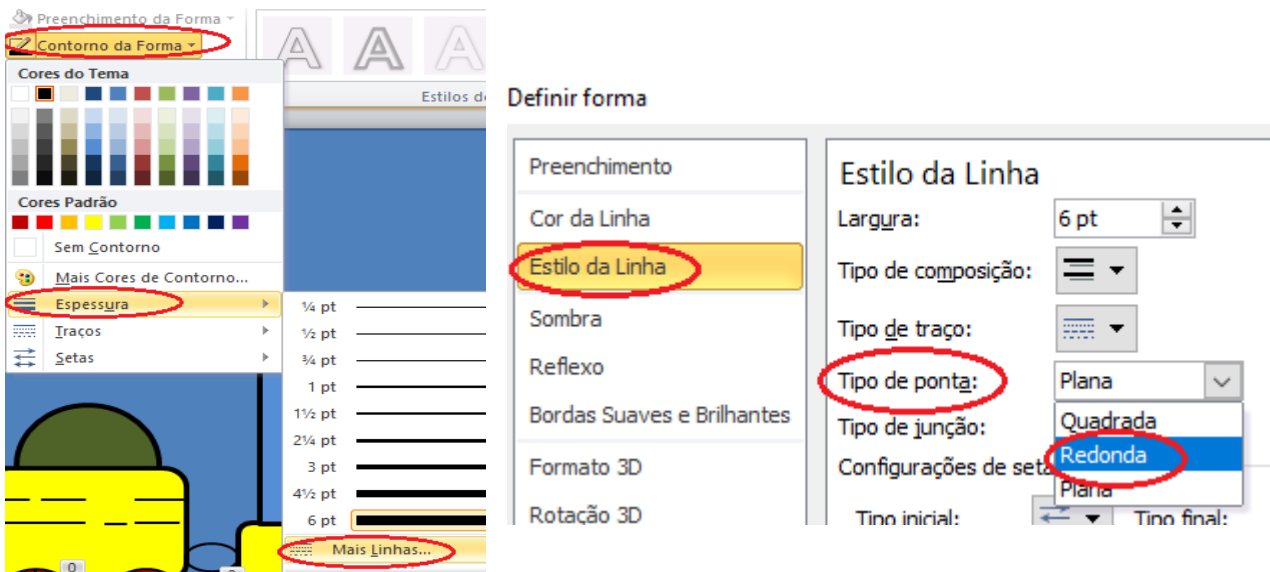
Preenchimento da Forma
Contorno da Forma
Estilos d
Cores do Tema
Cores Padrão
Sem Contorno
Mais Cores de Contorno...
Espessura
Traços
Setas
¼ pt
½ pt
¾ pt
1 pt
1½ pt
2¼ pt
3 pt
4½ pt
6 pt
Mais Linhas...

Definir forma
Preenchimento
Cor da Linha
Estilo da Linha
Sombra
Reflexo
Bordas Suaves e Brilhantes
Formato 3D
Rotação 3D

Estilo da Linha
Largura: 6 pt
Tipo de composição:
Tipo de traço:
Tipo de ponta: Plana
Quadrada
Redonda
Plana
Tipo de junção:
Configurações de seta
Tipo inicial:
Tipo final: